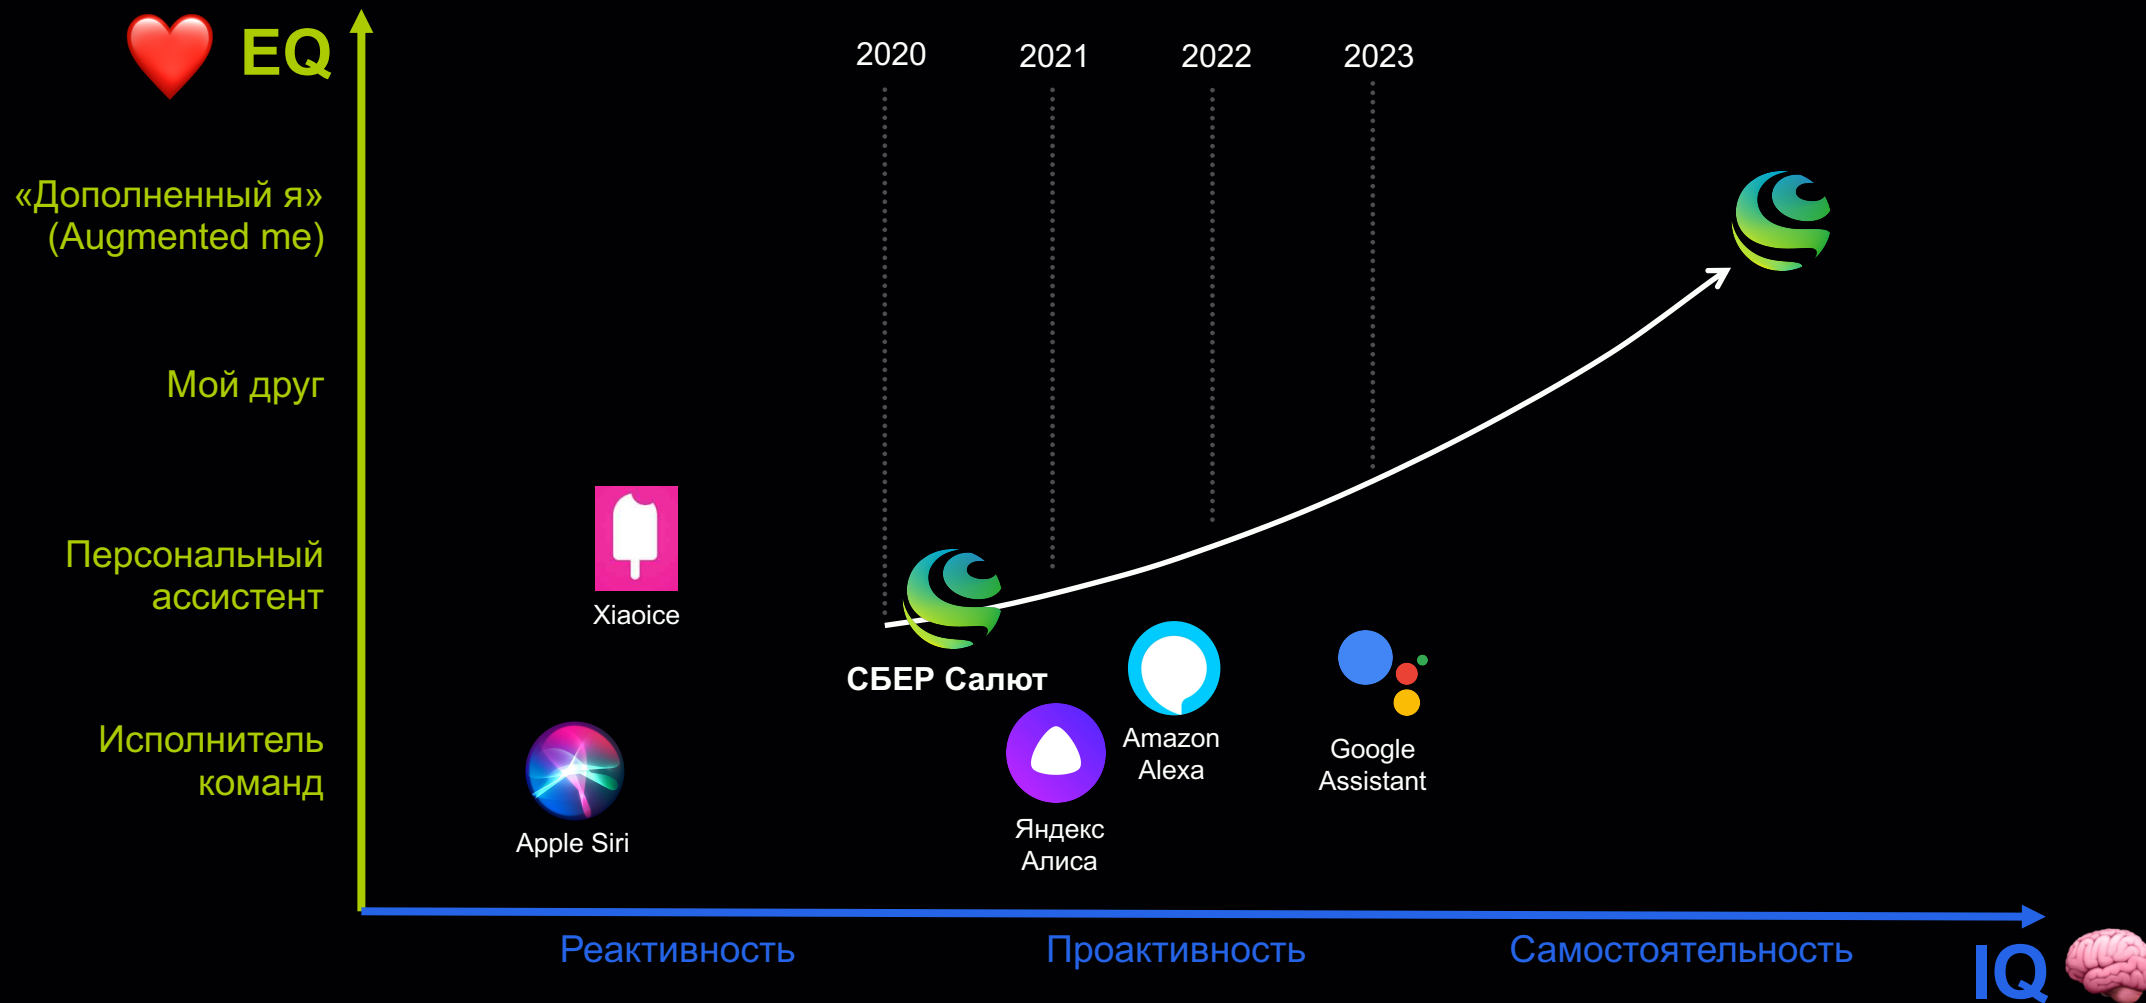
EQ

2020 2021 2022 2023

«Дополненный я»
(Augmented me)

Мой друг

Персональный ассистент

Исполнитель команд

Xiaoice

СБЕР Салют

Amazon Alexa

Google Assistant

Apple Siri

Яндекс Алиса

Реактивность

Проактивность

Самостоятельность

IQ